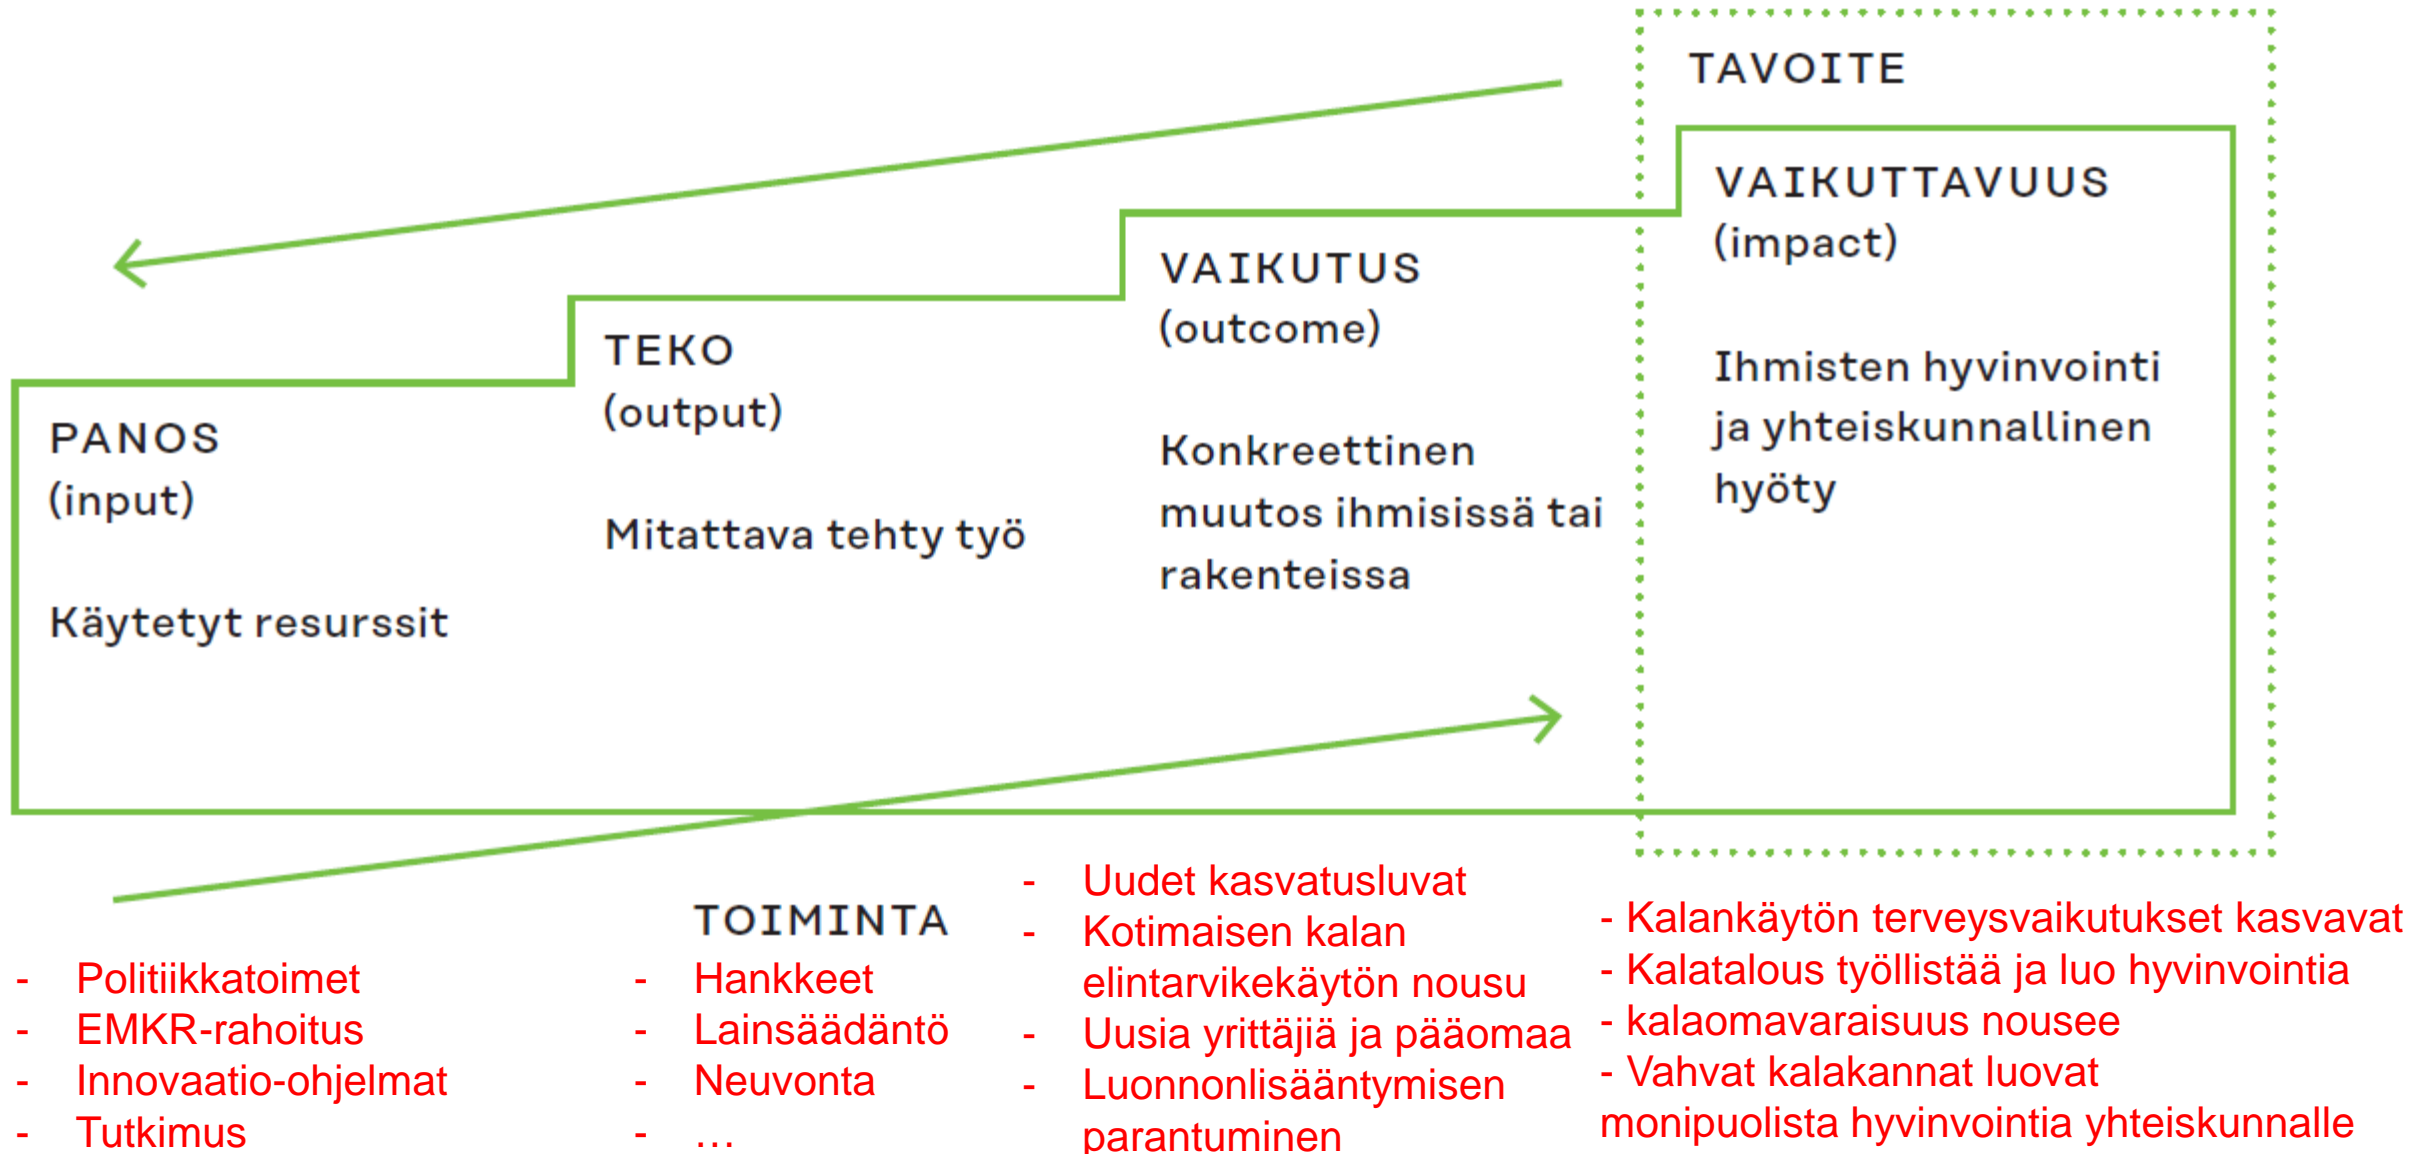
TAVOITE

VAIKUTTAVUUS
(impact)

Ihmisten hyvinvointi ja yhteiskunnallinen hyöty

VAIKUTUS
(outcome)

Konkreettinen muutos ihmisissä tai rakenteissa

TEKO
(output)

Mitattava tehty työ

PANOS
(input)

Käytetyt resurssit

TOIMINTA

- Politiikkatoimet
- EMKR-rahoitus
- Innovaatio-ohjelmat
- Tutkimus

- Hankkeet
- Lainsäädäntö
- Neuvonta
- …

- Uudet kasvatusluvat
- Kotimaisen kalan elintarvikekäytön nousu
- Uusia yrittäjiä ja pääomaa
- Luonnonlisääntymisen parantuminen

- Kalankäytön terveysvaikutukset kasvavat
- Kalatalous työllistää ja luo hyvinvointia
- kalaomavaraisuus nousee
- Vahvat kalakannat luovat monipuolista hyvinvointia yhteiskunnalle